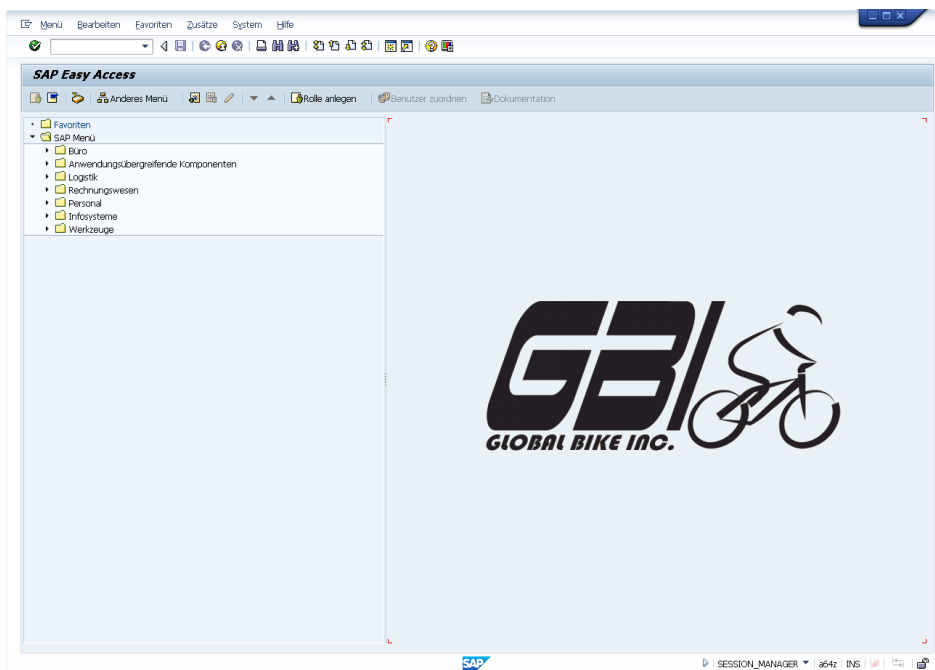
Menü Bearbeiten Favoriten Zusätze System Hilfe

SAP Easy Access

Anderes Menü Rolle anlegen Benutzer zuordnen Dokumentation

Favoriten
SAP Menü
Büro
Anwendungsübergreifende Komponenten
Logistik
Rechnungswesen
Personal
Infosysteme
Werkzeuge

GBI
GLOBAL BIKE INC.

SAP

SESSION_MANAGER a64z INS